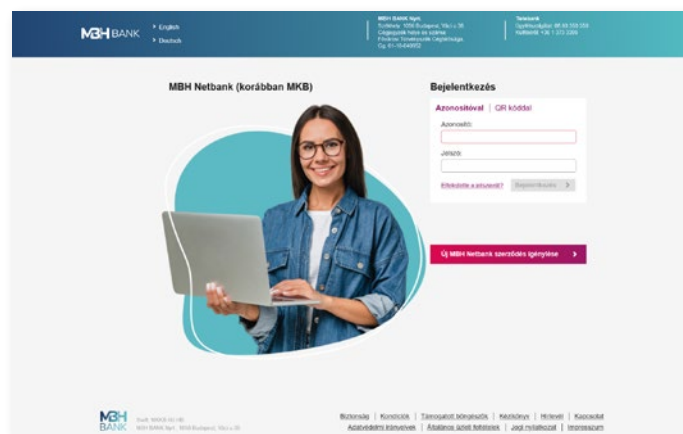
MBH BANK

English
Deutsch

MBH BANK Nyrt.
Székhely: 1056 Budapest, Váci u. 38.
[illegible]
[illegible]
Cg. 01-10-040952

Telebank
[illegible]
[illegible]

MBH Netbank (korábban MKB)

Bejelentkezés

Azonosítóval | QR kóddal

Azonosító:

Jelszó:

Elfelejtette a jelszavát?

Bejelentkezés

Új MBH Netbank szerződés igénylése

MBH BANK

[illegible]
MBH BANK Nyrt. 1056 Budapest, Váci u. 38.

Biztonság | Kondíciók | Támogatott böngészők | Kézikönyv | Hirdetmények | Kapcsolat
Adatvédelmi irányelvek | Általános üzleti feltételek | Jogi nyilatkozat | Impresszum